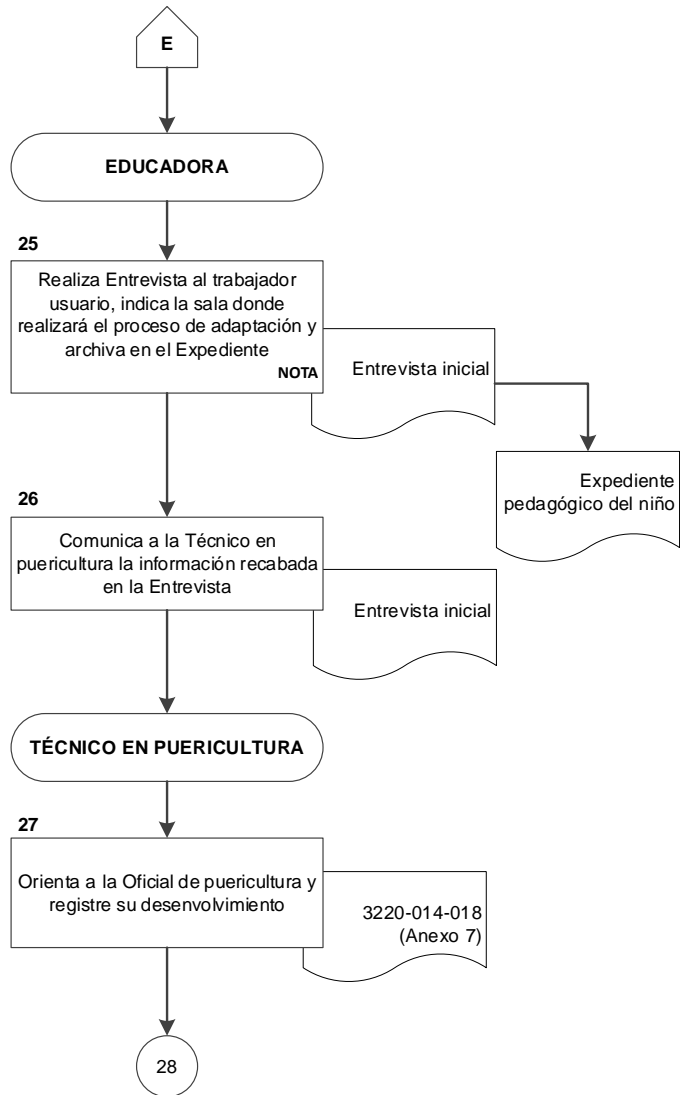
E

EDUCADORA

25

Realiza Entrevista al trabajador usuario, indica la sala donde realizará el proceso de adaptación y archiva en el Expediente

NOTA

Entrevista inicial

Expediente pedagógico del niño

26

Comunica a la Técnico en puericultura la información recabada en la Entrevista

Entrevista inicial

TÉCNICO EN PUERICULTURA

27

Orienta a la Oficial de puericultura y registre su desenvolvimiento

3220-014-018 (Anexo 7)

28